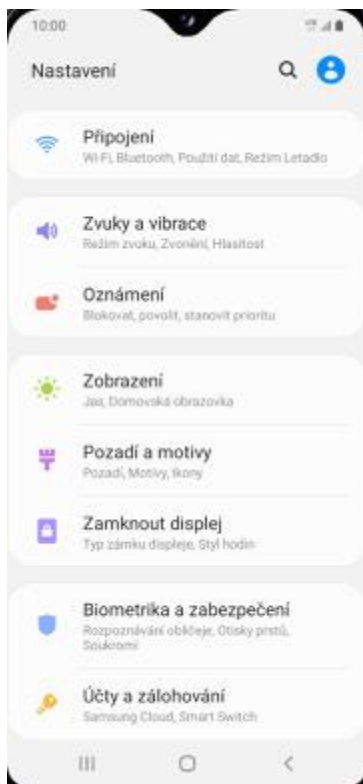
10:00

Nastavení

Připojení
Wi-Fi, Bluetooth, Použití dat, Režim Letadlo

Zvuky a vibrace
Režim zvuku, Zvonění, Hlasitost

Oznámení
Blokovat, povolit, stanovit prioritu

Zobrazení
Jas, Domovská obrazovka

Pozadí a motivy
Pozadí, Motivy, Ikony

Zamknout displej
Typ zámku displeje, Styl hodin

Biometrika a zabezpečení
Rozpoznávání obličeje, Otisky prstů, Soukromí

Účty a zálohování
Samsung Cloud, Smart Switch